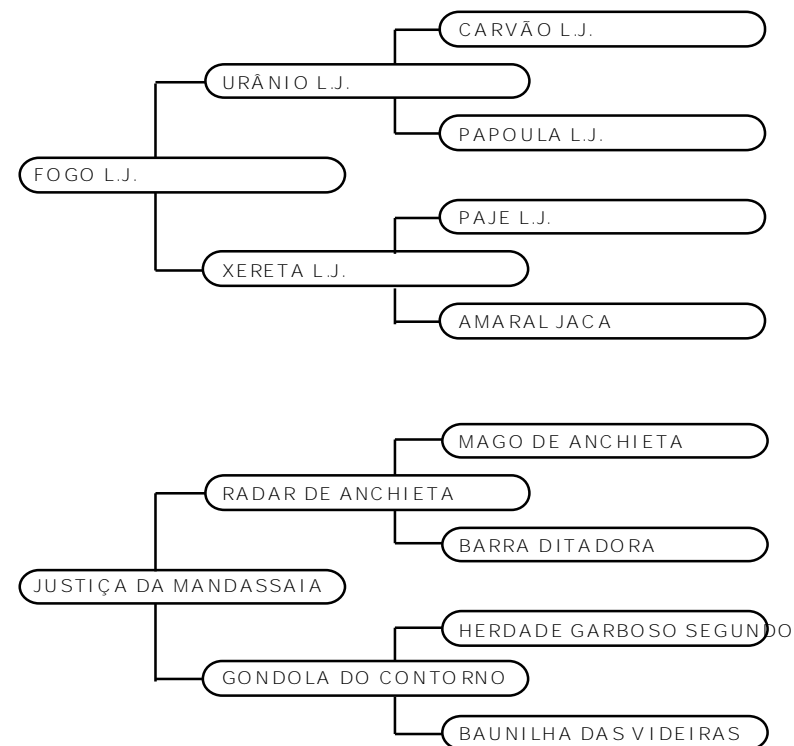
CARVÃO L.J.

URÂNIO L.J.

PAPOULA L.J.

FOGO L.J.

PAJE L.J.

XERETA L.J.

AMARAL JACA

MAGO DE ANCHIETA

RADAR DE ANCHIETA

BARRA DITADORA

JUSTIÇA DA MANDASSAIA

HERDADE GARBOSO SEGUNDO

GONDOLA DO CONTORNO

BAUNILHA DAS VIDEIRAS